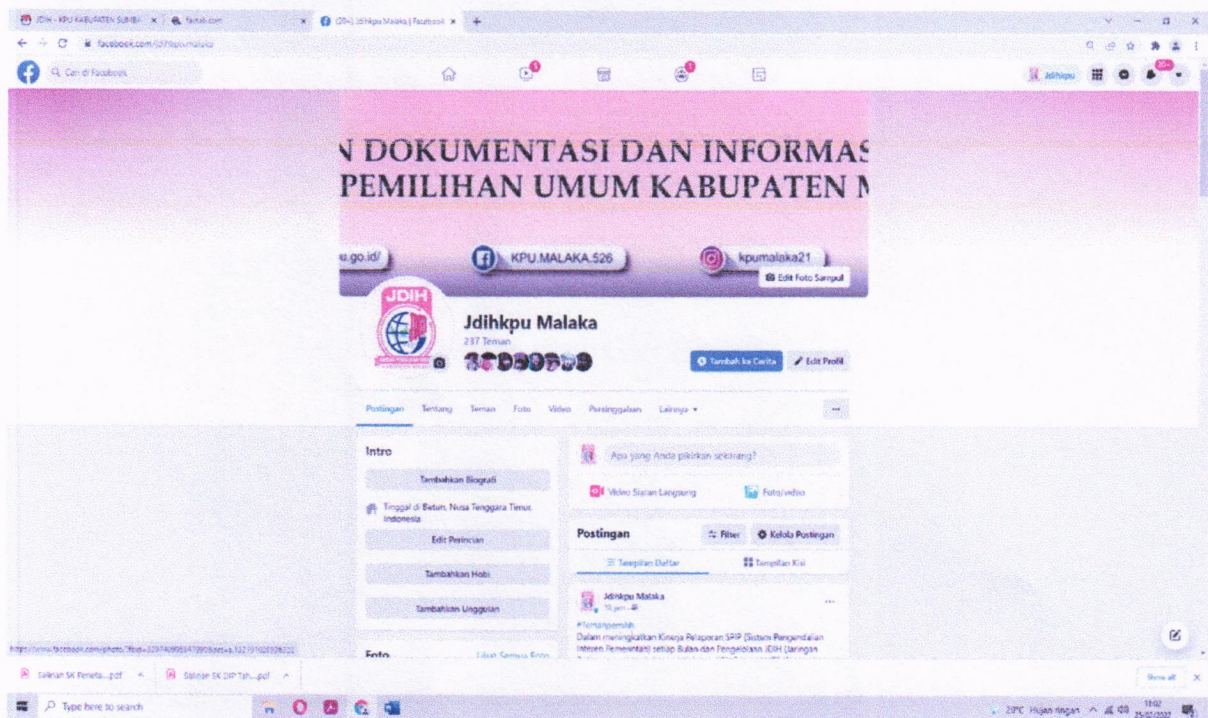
JDIH - KPU KABUPATEN SUMBA × | Tautan.com × | (20+) Jdihkpu Malaka | Facebook × | +

facebook.com/jdihkpumalaka

Cari di Facebook

Jdihkpu

N DOKUMENTASI DAN INFORMAS
PEMILIHAN UMUM KABUPATEN M

u.go.id/

KPU.MALAKA.526

kpumalaka21

Edit Foto Sampul

JDIH

Jdihkpu Malaka

237 Teman

Tambah ke Cerita

Edit Profil

Postingan Tentang Teman Foto Video Persinggahan Lainnya ▾

...

Intro

Tambahkan Biografi

Tinggal di Betun, Nusa Tenggara Timur, Indonesia

Edit Perincian

Tambahkan Hobi

Tambahkan Unggulan

Foto

Lihat Semua Foto

Apa yang Anda pikirkan sekarang?

Video Siaran Langsung

Foto/video

Postingan

Filter

Kelola Postingan

Tampilan Daftar

Tampilan Kisi

Jdihkpu Malaka

...

#Temanpemilih

Dalam meningkatkan Kinerja Pelaporan SPIP (Sistem Pengendalian Intern Pemerintah) setiap Bulan dan Pengelolaan JDIH (Jaringan

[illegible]

Salinan SK Peneta....pdf

Salinan SK DIP Tah....pdf

Show all

Type here to search

20°C Hujan ringan

25/02/2022